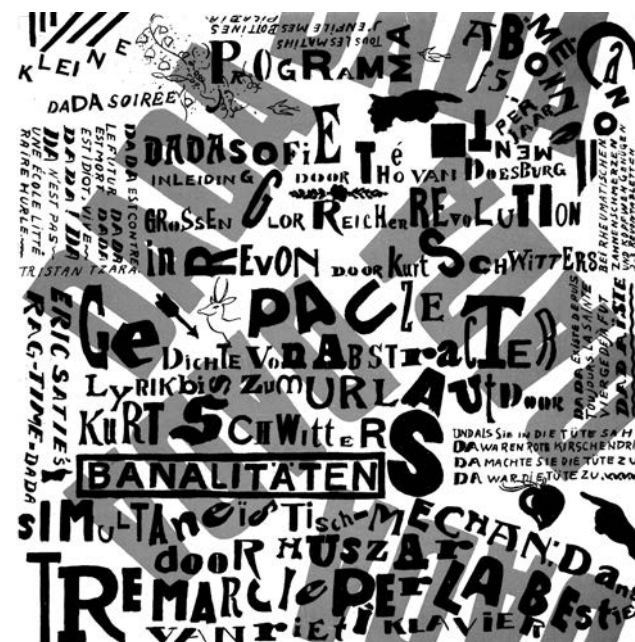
KLEINE PROGRAMMA

ABONNEMENT f5

J'ENFILE MES BOTTINES TOUS LES MATINS

DADA SOIRÉE

DADASOFIE

INLEIDING DOOR THÉO VAN DOESBURG

PER JAAR

GROSSEN GLOR REICHEN REVOLUTION

IN REVON DOOR KURT SCHWITTERS

DADA EST CONTRE LE FUTUR DADA EST MORT DADA EST IDIOT VIVE DADA

DADA N'EST PAS UNE ÉCOLE LITTÉRAIRE HURLE

TRISTAN TZARA

ERIC SATIE'S RAG-TIME-DADA

GEDICHTE VON ABSTRACTE PAUZE

LYRIK BIS ZUM URLAUT DOOR

KURT SCHWITTERS

BANALITÄTEN

UND ALS SIE IN DIE TÜTE SAH DA WAREN ROTE KIRSCHEN DRIN DA MACHTE SIE DIE TÜTE ZU DA WAR DIE TÜTE ZU

DADA EST TOUJOURS LE DERNIER

BEI RHEUMATISCHEN ZAHNSCHMERZEN

DADAÏSTE

SIMULTANEÏST TISCH-MECHANIEK DOOR HUSZAR

DANS

TREMARCHE FUNÈBRE

PELLA BESTIE

VAN RIET PIKLAVIER